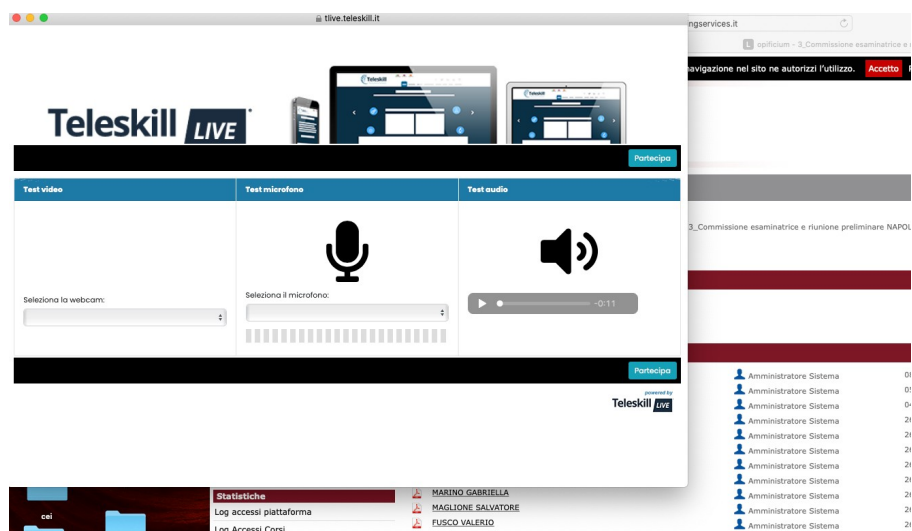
tlive.teleskill.it

ngservices.it

opificium - 3_Commissione esaminatrice e

avigazione nel sito ne autorizzi l'utilizzo. Accetto

Teleskill LIVE

Partecipa

| Test video | Test microfono | Test audio |
|---|---|---|
| Seleziona la webcam: | Seleziona il microfono: | -0:11 |

Partecipa

powered by Teleskill LIVE

3_Commissione esaminatrice e riunione preliminare NAPOL

Amministratore Sistema
Amministratore Sistema
Amministratore Sistema
Amministratore Sistema
Amministratore Sistema
Amministratore Sistema
Amministratore Sistema
Amministratore Sistema
Amministratore Sistema
Amministratore Sistema
Amministratore Sistema

cei

Statistiche
Log accessi piattaforma
Log Accessi Corsi

MARINO GABRIELLA
MAGLIONE SALVATORE
FUSCO VALERIO